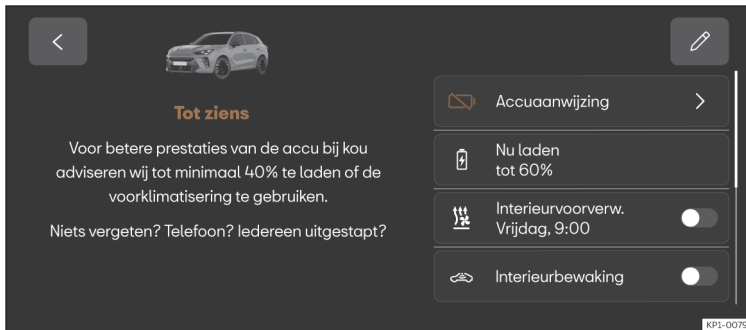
Tot ziens

Voor betere prestaties van de accu bij kou adviseren wij tot minimaal 40% te laden of de voorklimatisering te gebruiken.

Niets vergeten? Telefoon? Iedereen uitgestapt?

Accuaanwijzing

Nu laden
tot 60%

Interieurvoorverw.
Vrijdag, 9:00

Interieurbewaking

KP1-0079